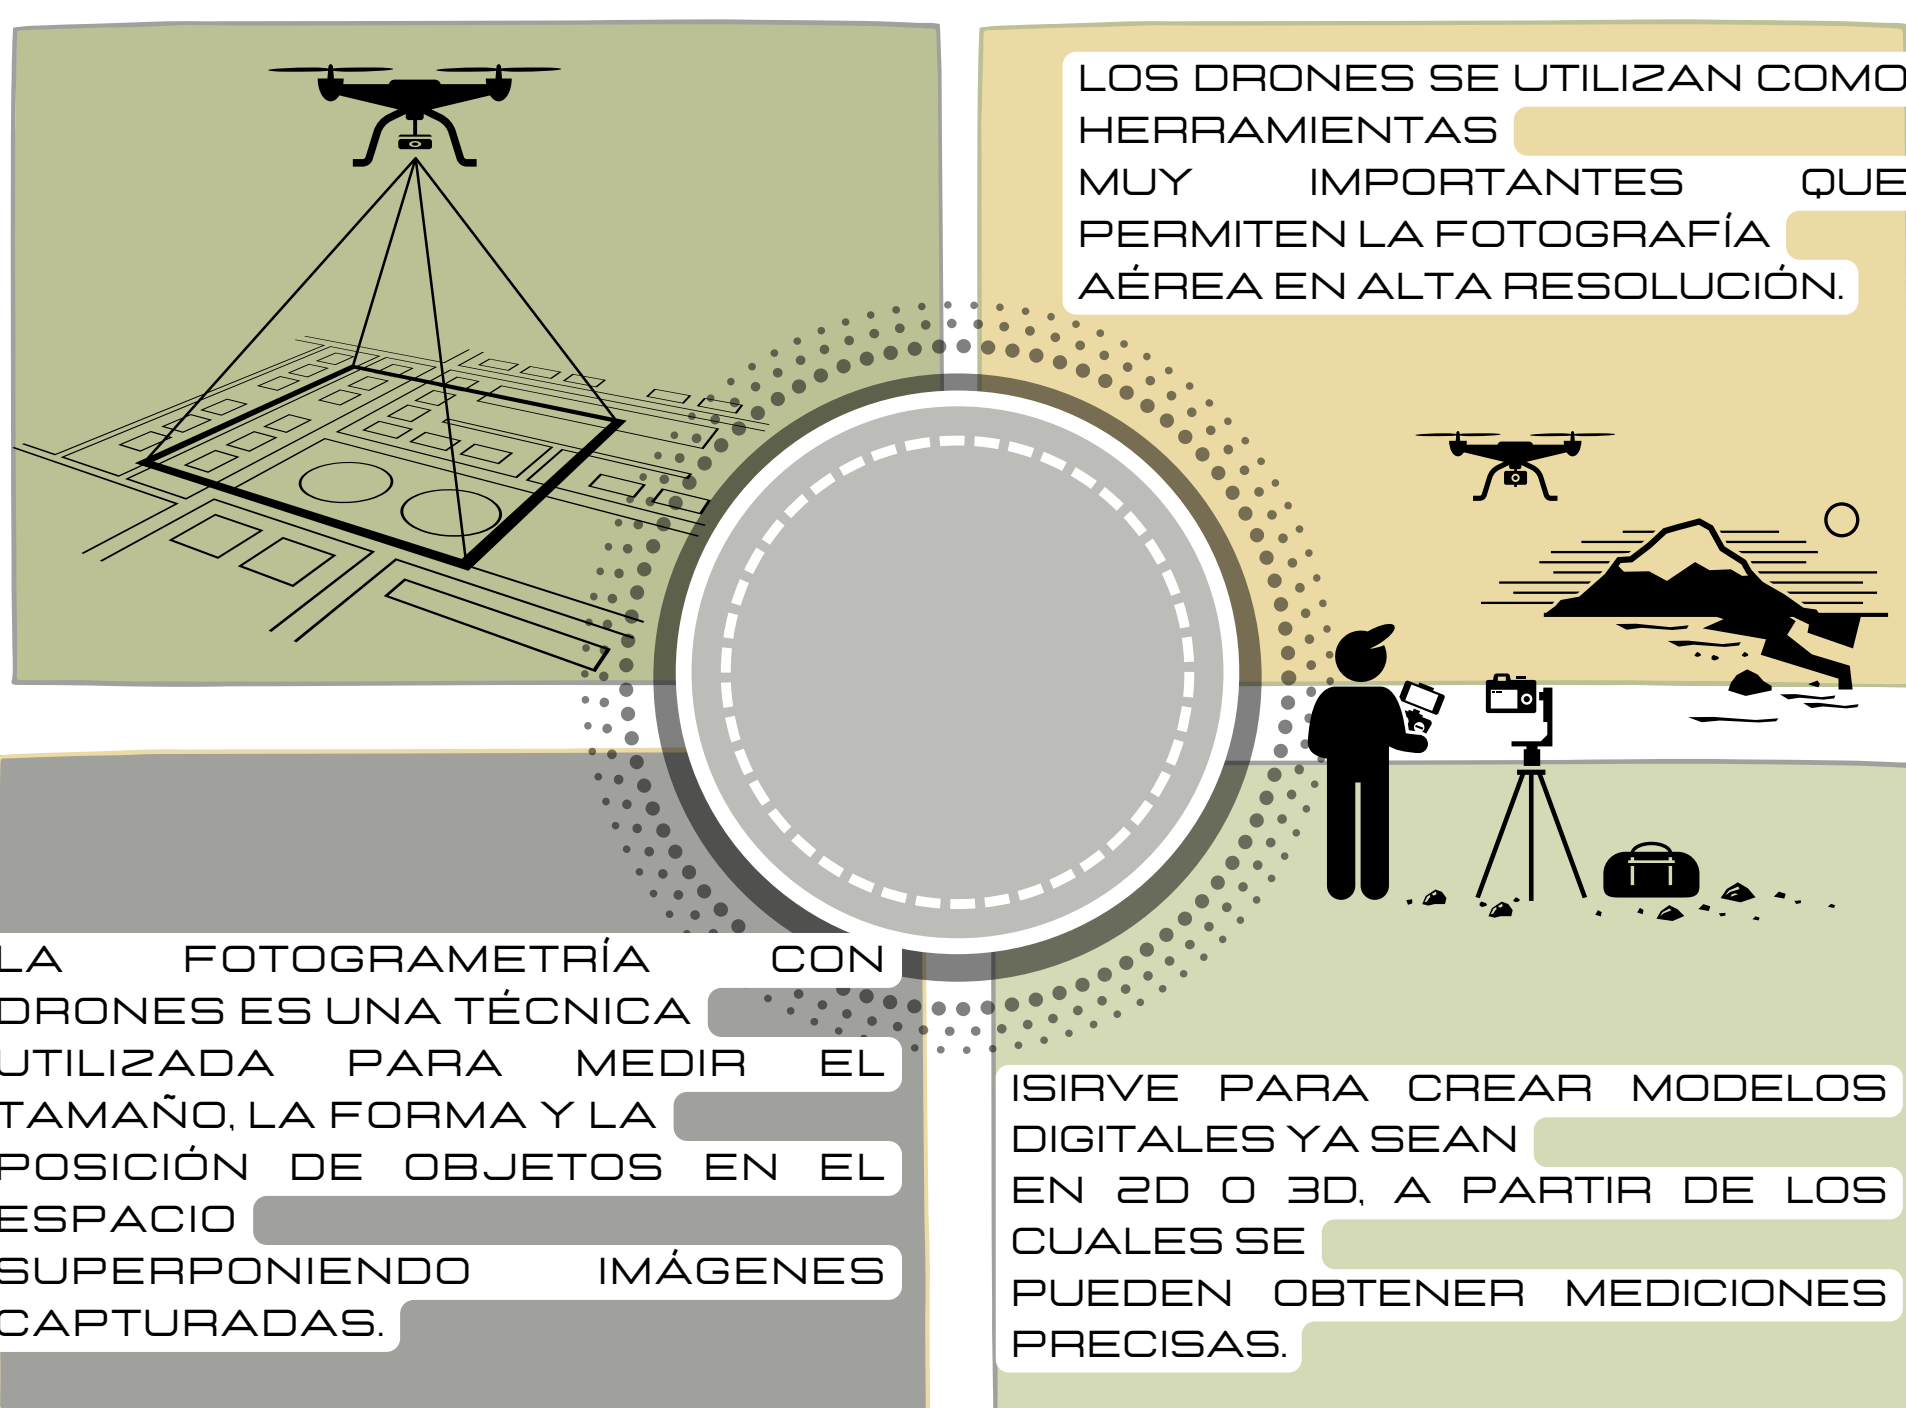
LOS DRONES SE UTILIZAN COMO HERRAMIENTAS MUY IMPORTANTES QUE PERMITEN LA FOTOGRAFÍA AÉREA EN ALTA RESOLUCIÓN.

LA FOTOGRAMETRÍA CON DRONES ES UNA TÉCNICA UTILIZADA PARA MEDIR EL TAMAÑO, LA FORMA Y LA POSICIÓN DE OBJETOS EN EL ESPACIO SUPERPONIENDO IMÁGENES CAPTURADAS.

ISIRVE PARA CREAR MODELOS DIGITALES YA SEAN EN 2D O 3D, A PARTIR DE LOS CUALES SE PUEDEN OBTENER MEDICIONES PRECISAS.